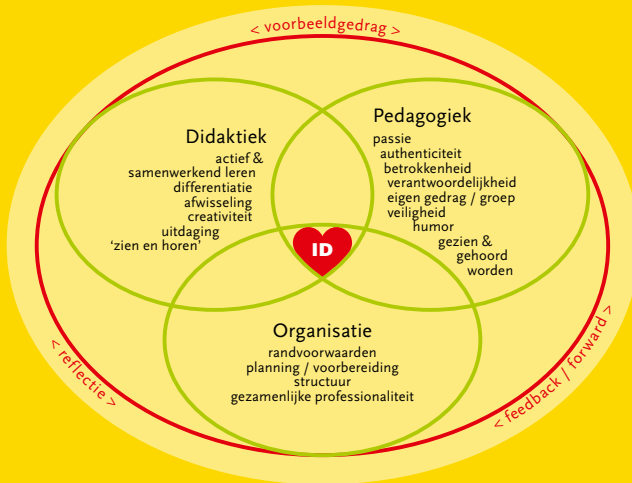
< voorbeeldgedrag >

Didaktiek
actief &
samenwerkend leren
differentiatie
afwisseling
creativiteit
uitdaging
'zien en horen'

Pedagogiek
passie
authenticiteit
betrokkenheid
verantwoordelijkheid
eigen gedrag / groep
veiligheid
humor
gezien &
gehoord
worden

ID

Organisatie
randvoorwaarden
planning / voorbereiding
structuur
gezamenlijke professionaliteit

< reflectie >

< feedback / forward >